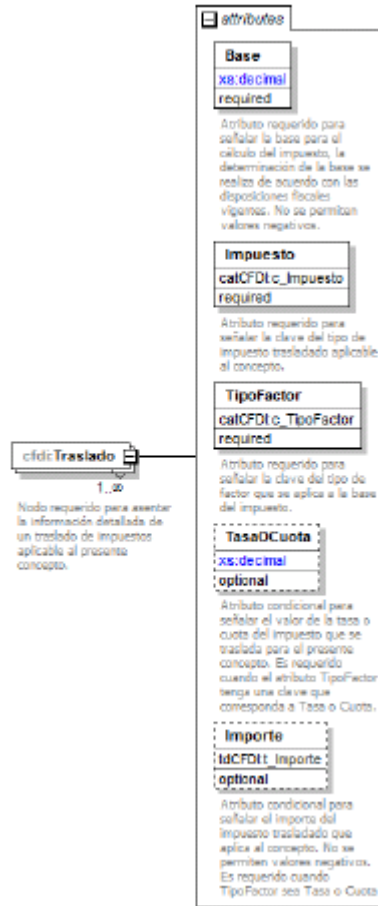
attributes

Base
xs:decimal
required

Atributo requerido para señalar la base para el cálculo del impuesto, la determinación de la base se realiza de acuerdo con las disposiciones fiscales vigentes. No se permiten valores negativos.

Impuesto
catCFDI:c_Impuesto
required

Atributo requerido para señalar la clave del tipo de impuesto trasladado aplicable al concepto.

TipoFactor
catCFDI:c_TipoFactor
required

Atributo requerido para señalar la clave del tipo de factor que se aplica a la base del impuesto.

TasaOCuota
xs:decimal
optional

Atributo condicional para señalar el valor de la tasa o cuota del impuesto que se traslada para el presente concepto. Es requerido cuando el atributo TipoFactor tenga una clave que corresponda a Tasa o Cuota.

Importe
tdCFDI:t_Importe
optional

Atributo condicional para señalar el importe del impuesto trasladado que aplica al concepto. No se permiten valores negativos. Es requerido cuando TipoFactor sea Tasa o Cuota

cfdi:Traslado
1..∞
Nodo requerido para asentar la información detallada de un traslado de impuestos aplicable al presente concepto.